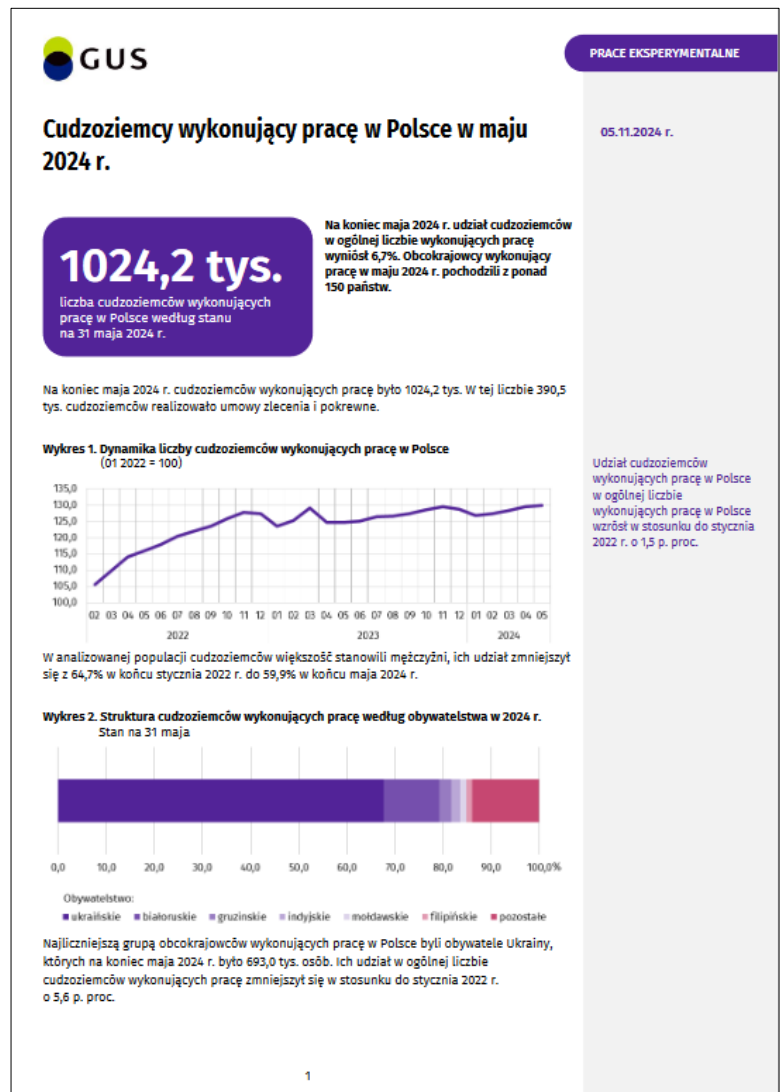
GUS

PRACE EKSPERYMENTALNE

Cudzoziemcy wykonujący pracę w Polsce w maju 2024 r.

05.11.2024 r.

1024,2 tys.
liczba cudzoziemców wykonujących pracę w Polsce według stanu na 31 maja 2024 r.

Na koniec maja 2024 r. udział cudzoziemców w ogólnej liczbie wykonujących pracę wyniósł 6,7%. Obcokrajowcy wykonujący pracę w maju 2024 r. pochodzili z ponad 150 państw.

Na koniec maja 2024 r. cudzoziemców wykonujących pracę było 1024,2 tys. W tej liczbie 390,5 tys. cudzoziemców realizowało umowy zlecenia i pokrewne.

Wykres 1. Dynamika liczby cudzoziemców wykonujących pracę w Polsce
(01 2022 = 100)

135,0
130,0
125,0
120,0
115,0
110,0
105,0
100,0

02 03 04 05 06 07 08 09 10 11 12 01 02 03 04 05 06 07 08 09 10 11 12 01 02 03 04 05
2022
2023
2024

Udział cudzoziemców wykonujących pracę w Polsce w ogólnej liczbie wykonujących pracę w Polsce wzrósł w stosunku do stycznia 2022 r. o 1,5 p. proc.

W analizowanej populacji cudzoziemców większość stanowili mężczyźni, ich udział zmniejszył się z 64,7% w końcu stycznia 2022 r. do 59,9% w końcu maja 2024 r.

Wykres 2. Struktura cudzoziemców wykonujących pracę według obywatelstwa w 2024 r.
Stan na 31 maja

0,0 10,0 20,0 30,0 40,0 50,0 60,0 70,0 80,0 90,0 100,0%

Obywatelstwo:
ukraińskie białoruskie gruzinskie indyjskie mołdawskie filipińskie pozostałe

Najliczniejszą grupą obcokrajowców wykonujących pracę w Polsce byli obywatele Ukrainy, których na koniec maja 2024 r. było 693,0 tys. osób. Ich udział w ogólnej liczbie cudzoziemców wykonujących pracę zmniejszył się w stosunku do stycznia 2022 r. o 5,6 p. proc.

1